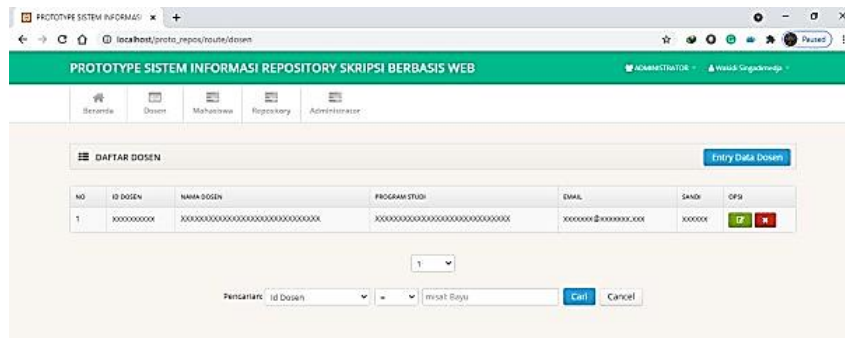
PROTOTYPE SISTEM INFORMASI ×  +

localhost/proto_repos/route/dosen

Paused

PROTOTYPE SISTEM INFORMASI REPOSITORY SKRIPSI BERBASIS WEB

ADMINISTRATOR ▾  Wakidi Singadimedja ▾

Beranda  Dosen  Mahasiswa  Repository  Administrator

DAFTAR DOSEN

Entry Data Dosen

| NO | ID DOSEN | NAMA DOSEN | PROGRAM STUDI | EMAIL | SANDI | OPSI |
|---|---|---|---|---|---|---|
| 1 | xxxxxxxxxx | xxxxxxxxxxxxxxxxxxxxxxxxxxxxxxx | xxxxxxxxxxxxxxxxxxxxxxxxxxxxxx | xxxxxxx@xxxxxxx.xxx | xxxxxx | |

1

Pencarian: Id Dosen  =  misal: Bayu  Cari  Cancel